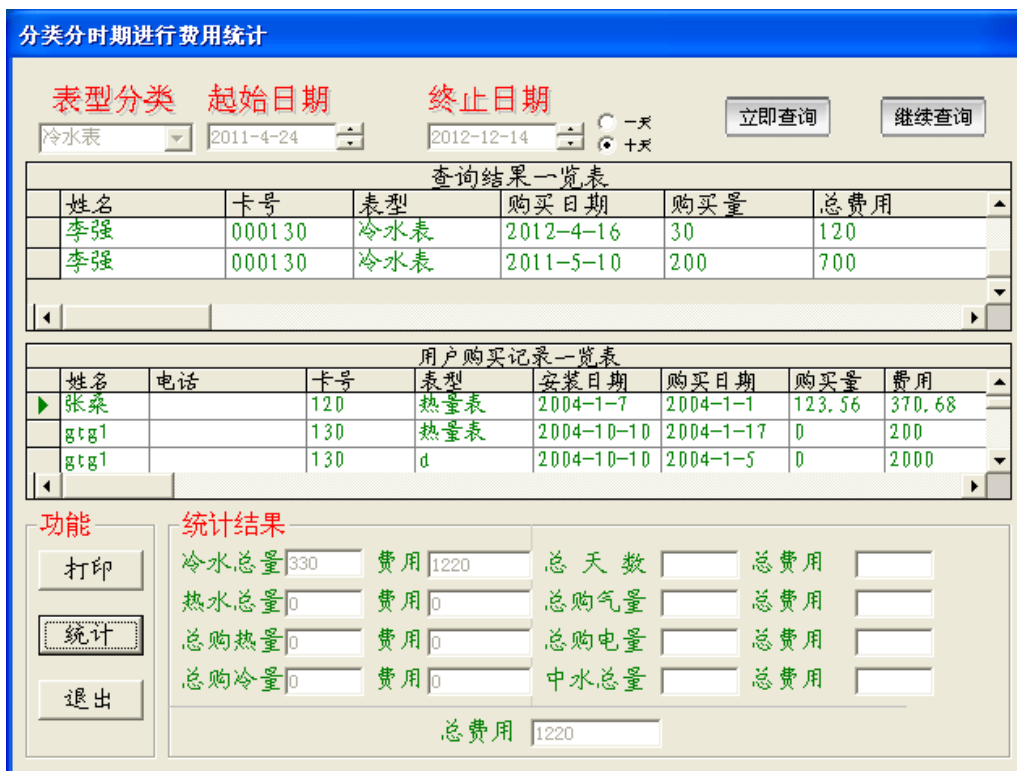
分类分时期进行费用统计

表型分类 起始日期 终止日期

冷水表 2011-4-24 2012-12-14 一天 十天

立即查询 继续查询

查询结果一览表

| 姓名 | 卡号 | 表型 | 购买日期 | 购买量 | 总费用 |
|---|---|---|---|---|---|
| 李强 | 000130 | 冷水表 | 2012-4-16 | 30 | 120 |
| 李强 | 000130 | 冷水表 | 2011-5-10 | 200 | 700 |

用户购买记录一览表

| 姓名 | 电话 | 卡号 | 表型 | 安装日期 | 购买日期 | 购买量 | 费用 |
|---|---|---|---|---|---|---|---|
| 张森 | | 120 | 热量表 | 2004-1-7 | 2004-1-1 | 123.56 | 370.68 |
| gtg1 | | 130 | 热量表 | 2004-10-10 | 2004-1-17 | 0 | 200 |
| gtg1 | | 130 | d | 2004-10-10 | 2004-1-5 | 0 | 2000 |

功能

打印

统计

退出

统计结果

冷水总量 330 费用 1220 总天数 总费用

热水总量 0 费用 0 总购气量 总费用

总购热量 0 费用 0 总购电量 总费用

总购冷量 0 费用 0 中水总量 总费用

总费用 1220